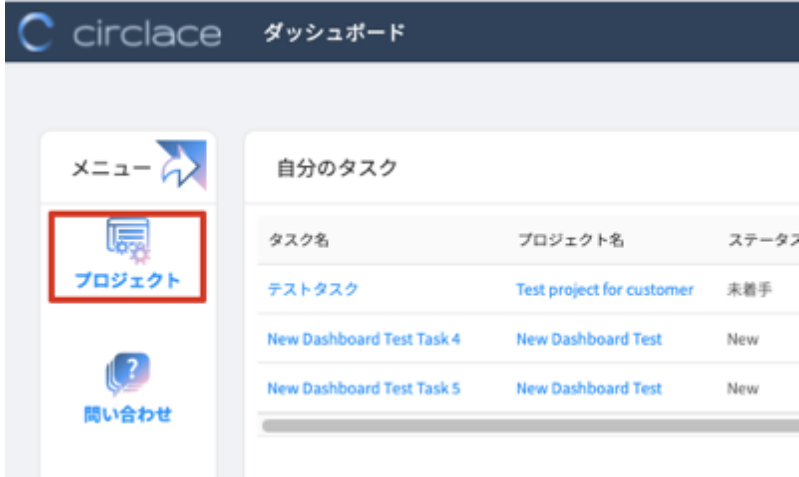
circlace ダッシュボード

メニュー

プロジェクト

問い合わせ

自分のタスク

| タスク名 | プロジェクト名 | ステータ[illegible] |
|---|---|---|
| テストタスク | Test project for customer | 未着手 |
| New Dashboard Test Task 4 | New Dashboard Test | New |
| New Dashboard Test Task 5 | New Dashboard Test | New |